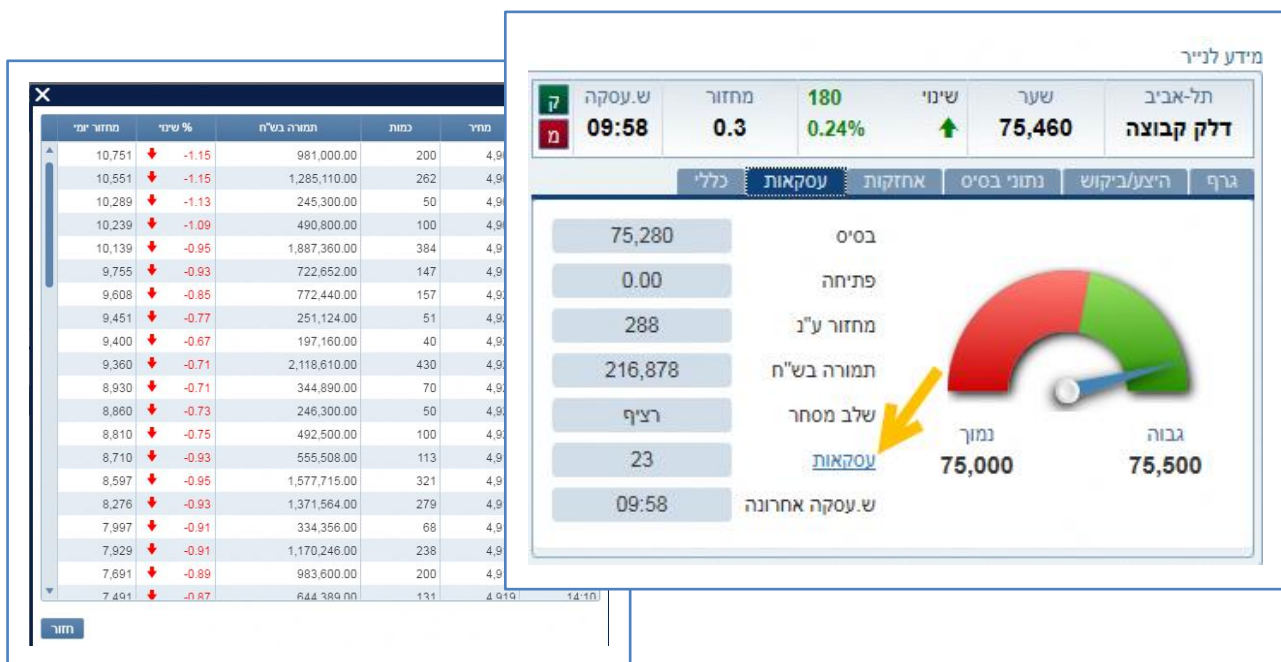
| מחזור יומי | % שינוי | תמורה בש"ח | כמות | מחיר |
|---|---|---|---|---|
| 10,751 | -1.15 | 981,000.00 | 200 | 4,9 |
| 10,551 | -1.15 | 1,285,110.00 | 262 | 4,9 |
| 10,289 | -1.13 | 245,300.00 | 50 | 4,9 |
| 10,239 | -1.09 | 490,800.00 | 100 | 4,9 |
| 10,139 | -0.95 | 1,887,360.00 | 384 | 4,9 |
| 9,755 | -0.93 | 722,652.00 | 147 | 4,9 |
| 9,608 | -0.85 | 772,440.00 | 157 | 4,9 |
| 9,451 | -0.77 | 251,124.00 | 51 | 4,9 |
| 9,400 | -0.67 | 197,160.00 | 40 | 4,9 |
| 9,360 | -0.71 | 2,118,610.00 | 430 | 4,9 |
| 8,930 | -0.71 | 344,890.00 | 70 | 4,9 |
| 8,860 | -0.73 | 246,300.00 | 50 | 4,9 |
| 8,810 | -0.75 | 492,500.00 | 100 | 4,9 |
| 8,710 | -0.93 | 555,508.00 | 113 | 4,9 |
| 8,597 | -0.95 | 1,577,715.00 | 321 | 4,9 |
| 8,276 | -0.93 | 1,371,564.00 | 279 | 4,9 |
| 7,997 | -0.91 | 334,356.00 | 68 | 4,9 |
| 7,929 | -0.91 | 1,170,246.00 | 238 | 4,9 |
| 7,691 | -0.89 | 983,600.00 | 200 | 4,9 |
| 7,491 | -0.87 | 644,389.00 | 131 | 4,919 | 14:10

חזור

מידע לנייר

| תל-אביב | שער | שינוי | | מחזור | ש.עסקה | |
|---|---|---|---|---|---|---|
| דלק קבוצה | 75,460 | | 180 0.24% | 0.3 | 09:58 | ק מ |

גרף | היצע/ביקוש | נתוני בסיס | אחזקות | עסקאות | כללי

בסיס 75,280
פתיחה 0.00
מחזור ע"נ 288
תמורה בש"ח 216,878
שלב מסחר רציף
עסקאות 23
ש.עסקה אחרונה 09:58

נמוך 75,000
גבוה 75,500